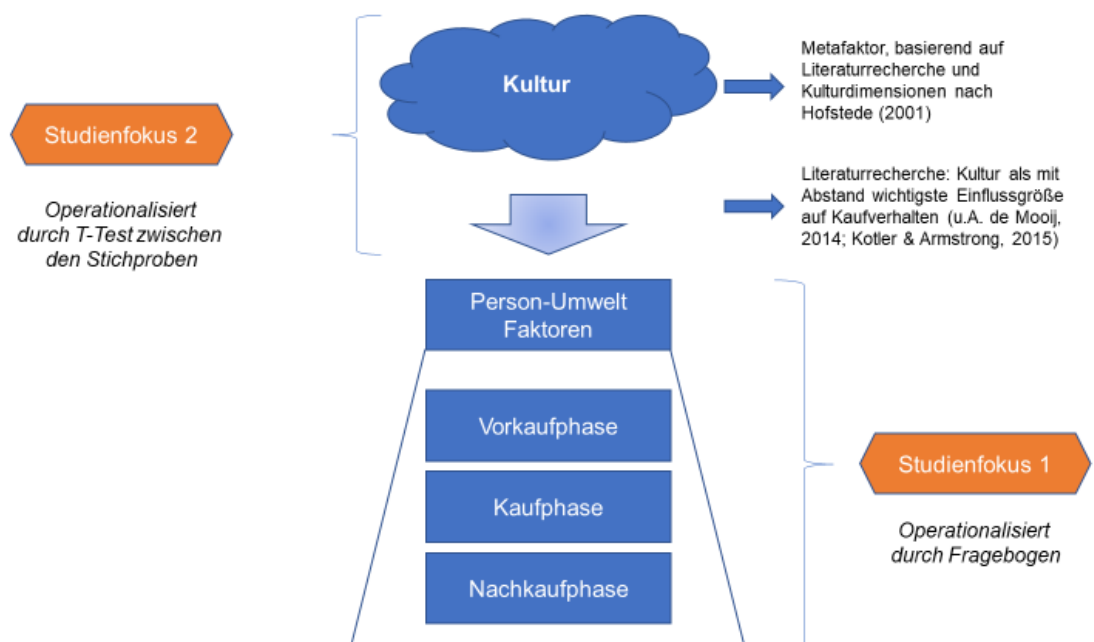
Studienfokus 2

Operationalisiert durch T-Test zwischen den Stichproben

Kultur

Metafaktor, basierend auf Literaturrecherche und Kulturdimensionen nach Hofstede (2001)

Literaturrecherche: Kultur als mit Abstand wichtigste Einflussgröße auf Kaufverhalten (u.A. de Mooij, 2014; Kotler & Armstrong, 2015)

Person-Umwelt Faktoren

Vorkaufphase

Kaufphase

Nachkaufphase

Studienfokus 1

Operationalisiert durch Fragebogen